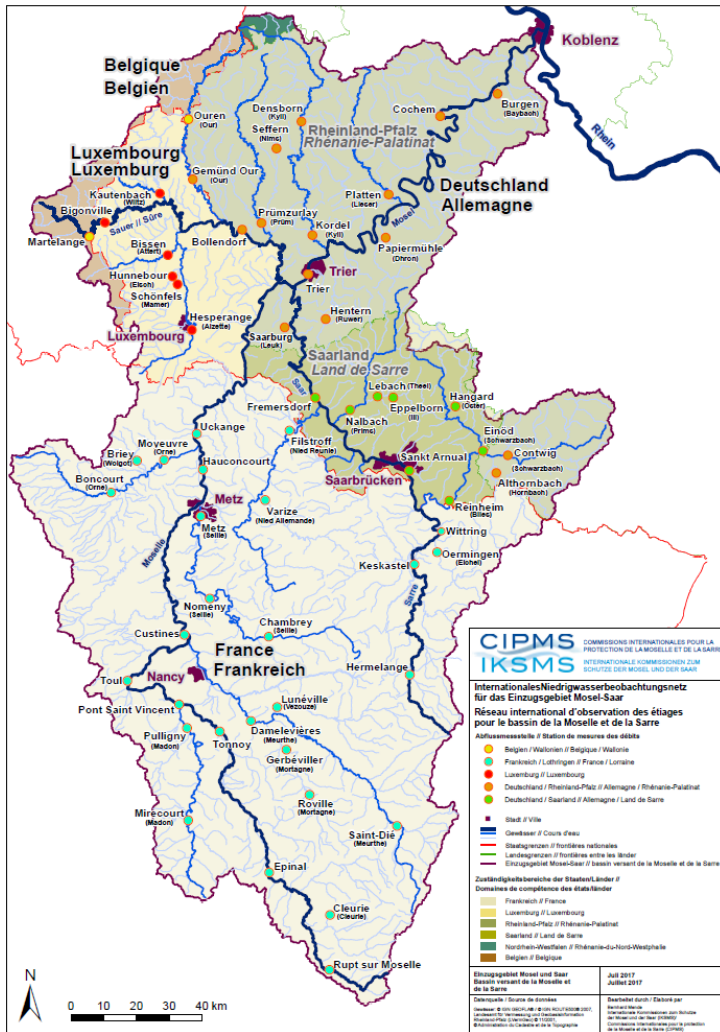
Koblenz
Rhein
Belgique
Belgien
Luxembourg
Luxemburg
Deutschland
Allemagne
Rheinland-Pfalz
Rhénanie-Palatinat
Ouren (Our)
Densborn (Kyll)
Seffern (Nims)
Cochem
Burgen (Baybach)
Gemünd Our (Our)
Kautenbach (Wiltz)
Bigonville
Martelange
Sauer // Sûre
Prümzurlay (Prüm)
Platten (Lieser)
Kordel (Kyll)
Mosel
Papiermühle (Dhron)
Bissen (Attert)
Bollendorf
Hunnebour (Eisch)
Schönfels (Mamer)
Trier
Trier
Hentern (Ruwer)
Hesperange (Alzette)
Luxembourg
Saarburg (Leuk)
Saarland
Land de Sarre
Saar
Lebach (Theel)
Hangard (Oster)
Eppelborn (Ill)
Fremersdorf
Nalbach (Prims)
Einöd (Schwarzbach)
Contwig (Schwarzbach)
Uckange
Sankt Arnual
Filstroff (Nied Reunie)
Briey (Woigot)
Moyeuvre (Orne)
Hauconcourt
Saarbrücken
Althornbach (Hornbach)
Boncourt (Orne)
Metz
Reinheim (Blies)
Varize (Nied Allemande)
Wittring
Metz (Seille)
Oermingen (Eichel)
Moselle
Keskastel
Sarre
Nomeny (Seille)
Chambrey (Seille)
Custines
France
Frankreich
Hermelange
Toul
Nancy
Pont Saint Vincent
Lunéville (Vezouze)
Pulligny (Madon)
Tonnoy
Damelevières (Meurthe)
Gerbéviller (Mortagne)
Roville (Mortagne)
Mirecourt (Madon)
Saint-Dié (Meurthe)
Epinal
Cleurie (Cleurie)
Rupt sur Moselle
N
0 10 20 30 40 km
CIPMS COMMISSIONS INTERNATIONALES POUR LA PROTECTION DE LA MOSELLE ET DE LA SARRE
IKSMS INTERNATIONALE KOMMISSIONEN ZUM SCHUTZE DER MOSEL UND DER SAAR
InternationalesNiedrigwasserbeobachtungsnetz für das Einzugsgebiet Mosel-Saar
Réseau international d'observation des étiages pour le bassin de la Moselle et de la Sarre
Abflussmessstelle // Station de mesures des débits
Belgien // Wallonien // Belgique / Wallonie
Frankreich // Lothringen // France / Lorraine
Luxemburg // Luxembourg
Deutschland // Rheinland-Pfalz // Allemagne // Rhénanie-Palatinat
Deutschland // Saarland // Allemagne // Land de Sarre
Stadt // Ville
Gewässer // Cours d'eau
Staatsgrenzen // frontières nationales
Landesgrenzen // frontières entre les länder
Einzugsgebiet Mosel-Saar // bassin versant de la Moselle et de la Sarre
Zuständigkeitsbereiche der Staaten/Länder // Domaines de compétence des états/länder
Frankreich // France
Luxemburg // Luxembourg
Rheinland-Pfalz // Rhénanie-Palatinat
Saarland // Land de Sarre
Nordrhein-Westfalen // Rhénanie-du-Nord-Westphalie
Belgien // Belgique
Einzugsgebiet Mosel und Saar
Bassin versant de la Moselle et de la Sarre
Juli 2017
Juillet 2017
Datenquelle / Source de données
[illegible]
Bearbeitet durch / Elaboré par
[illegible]